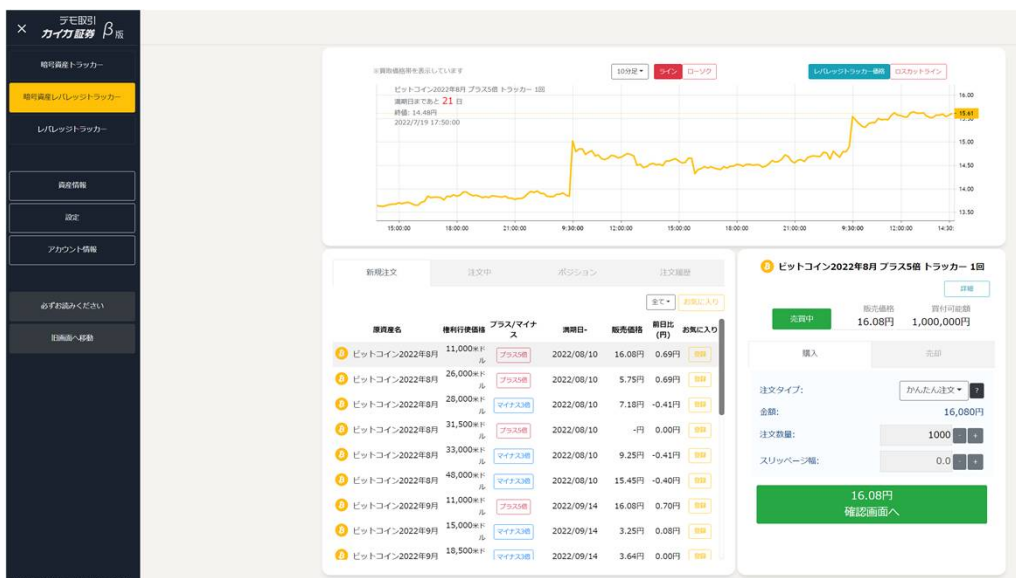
× デモ取引 カイカ証券 β版

暗号資産トラッカー
暗号資産レバレッジトラッカー
レバレッジトラッカー

資産情報
設定
アカウント情報

必ずお読みください
旧画面へ移動

※買取価格等を表示しています

10分足 ▾ ライン ローソク

レバレッジトラッカー価格 ロスカットライン

ビットコイン2022年8月 プラス5倍 トラッカー 1回
満期日まであと 21 日
終値: 14.48円
2022/7/19 17:50:00

16.00
15.61
15.00
14.50
14.00
13.50

15:00:00 18:00:00 21:00:00 9:30:00 12:00:00 15:00:00 18:00:00 21:00:00 9:30:00 12:00:00 14:30:

新規注文 注文中 ポジション 注文履歴

全て ▾ お気に入り

| 原資産名 | 権利行使価格 | プラス/マイナス | 満期日 | 販売価格 | 前日比(円) | お気に入り |
|---|---|---|---|---|---|---|
| ビットコイン2022年8月 | 11,000米ドル | プラス5倍 | 2022/08/10 | 16.08円 | 0.69円 | 登録 |
| ビットコイン2022年8月 | 26,000米ドル | プラス5倍 | 2022/08/10 | 5.75円 | 0.69円 | 登録 |
| ビットコイン2022年8月 | 28,000米ドル | マイナス5倍 | 2022/08/10 | 7.18円 | -0.41円 | 登録 |
| ビットコイン2022年8月 | 31,500米ドル | プラス5倍 | 2022/08/10 | -円 | 0.00円 | 登録 |
| ビットコイン2022年8月 | 33,000米ドル | マイナス5倍 | 2022/08/10 | 9.25円 | -0.41円 | 登録 |
| ビットコイン2022年8月 | 48,000米ドル | マイナス5倍 | 2022/08/10 | 15.45円 | -0.40円 | 登録 |
| ビットコイン2022年9月 | 11,000米ドル | プラス5倍 | 2022/09/14 | 16.08円 | 0.70円 | 登録 |
| ビットコイン2022年9月 | 15,000米ドル | マイナス5倍 | 2022/09/14 | 3.25円 | 0.08円 | 登録 |
| ビットコイン2022年9月 | 18,500米ドル | マイナス5倍 | 2022/09/14 | 3.64円 | 0.00円 | 登録 |

ビットコイン2022年8月 プラス5倍 トラッカー 1回
詳細
売買中
販売価格 16.08円
買付可能額 1,000,000円

購入 売却

注文タイプ: かんたん注文 ▾ ?
金額: 16,080円
注文数量: 1000 - +
スリッページ幅: 0.0 - +

16.08円
確認画面へ